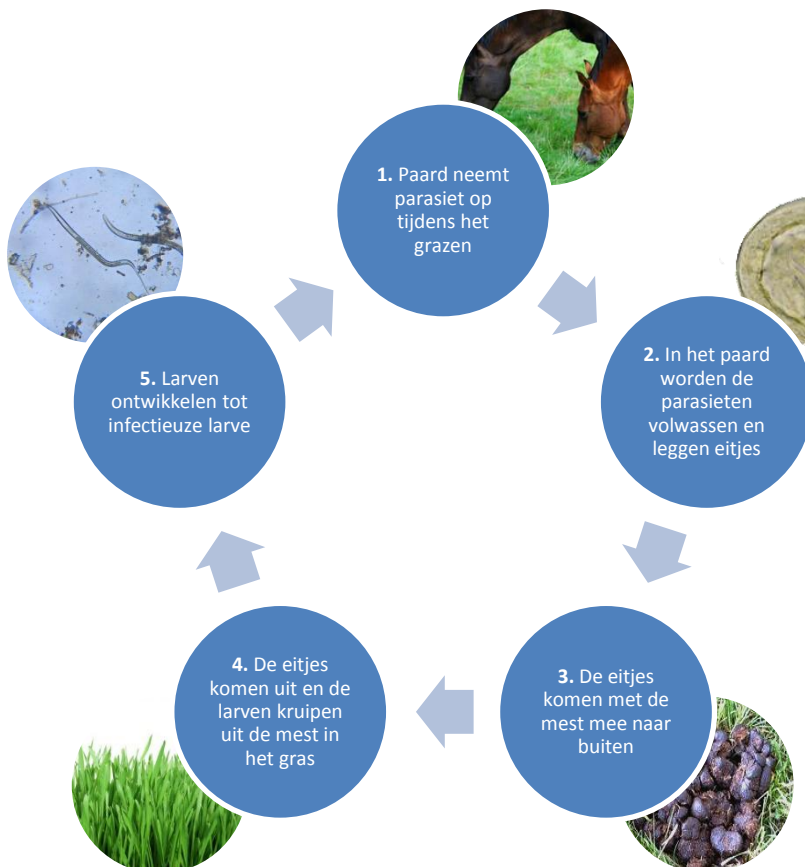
**1.** Paard neemt parasiet op tijdens het grazen

**2.** In het paard worden de parasieten volwassen en leggen eitjes

**3.** De eitjes komen met de mest mee naar buiten

**4.** De eitjes komen uit en de larven kruipen uit de mest in het gras

**5.** Larven ontwikkelen tot infectieuze larve